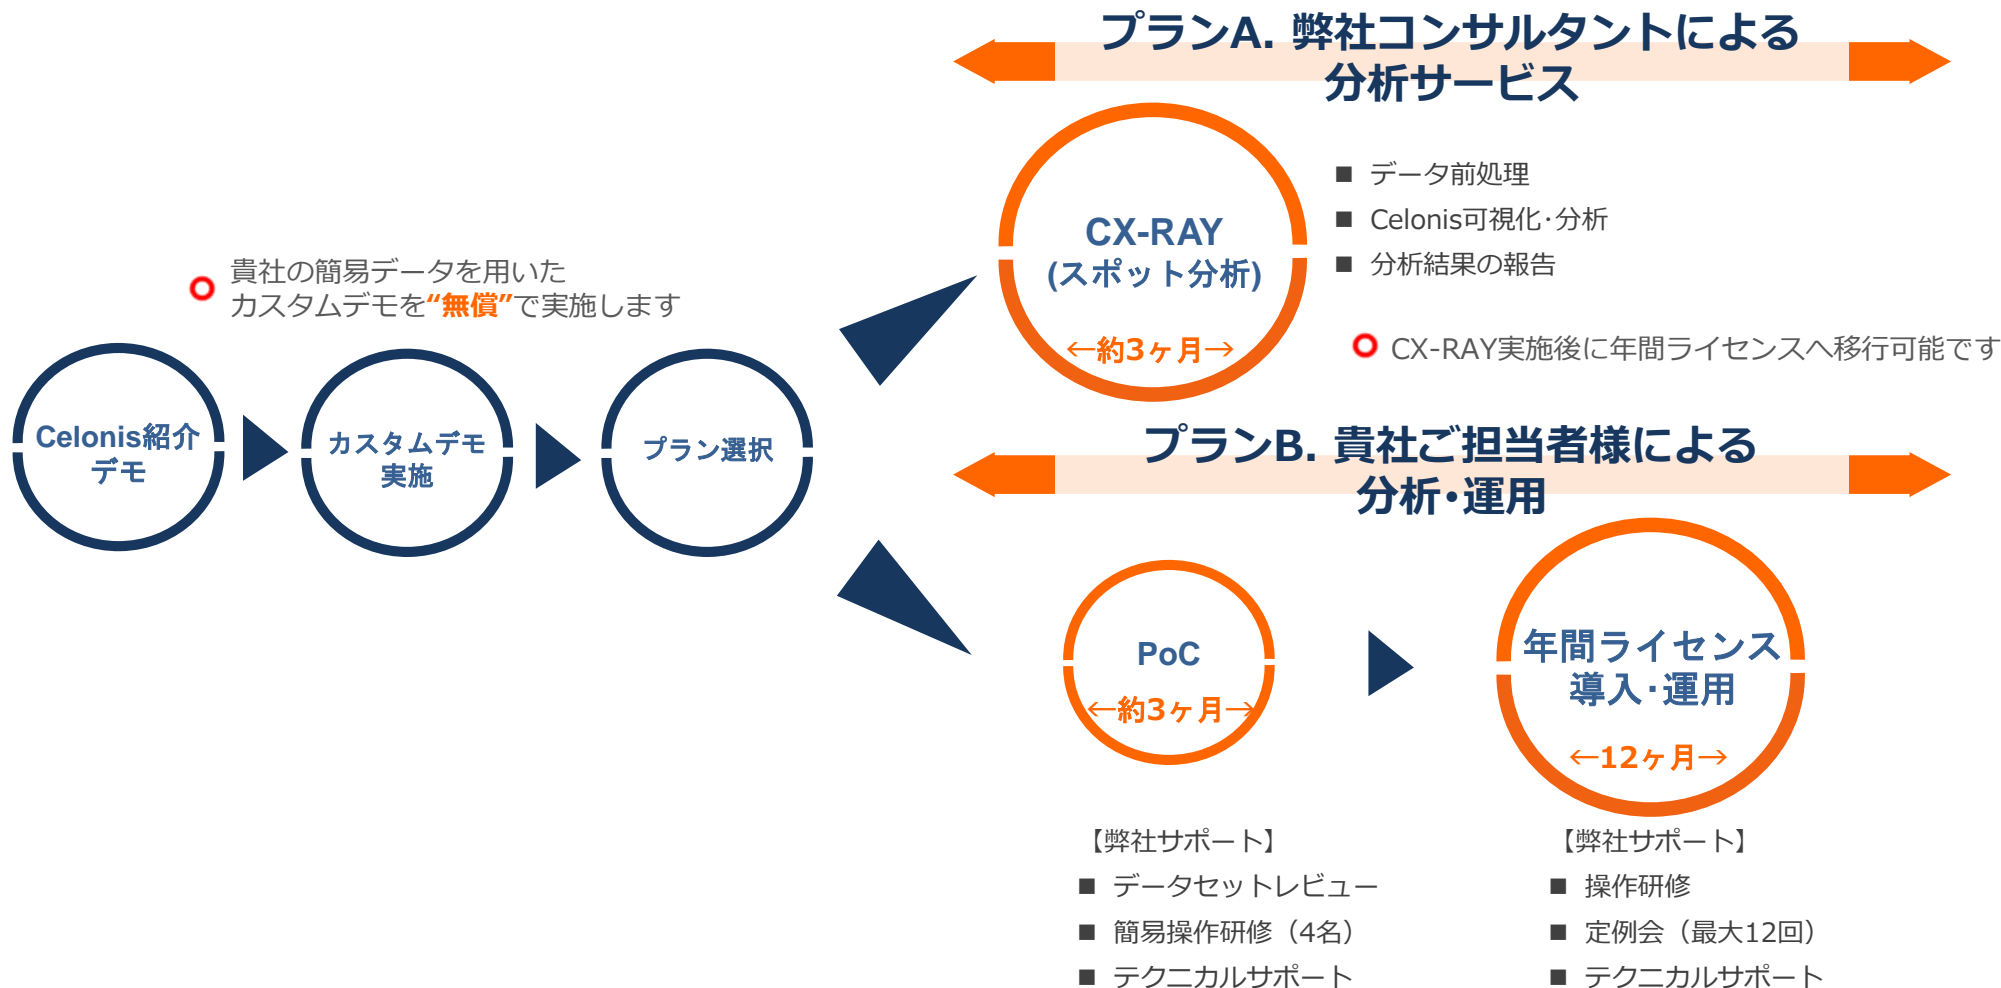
プランA. 弊社コンサルタントによる分析サービス

○ 貴社の簡易データを用いたカスタムデモを"無償"で実施します

Celonis紹介デモ

カスタムデモ実施

プラン選択

CX-RAY
(スポット分析)
←約3ヶ月→

■ データ前処理
■ Celonis可視化・分析
■ 分析結果の報告

○ CX-RAY実施後に年間ライセンスへ移行可能です

プランB. 貴社ご担当者様による分析・運用

PoC
←約3ヶ月→

年間ライセンス
導入・運用
←12ヶ月→

【弊社サポート】
■ データセットレビュー
■ 簡易操作研修（4名）
■ テクニカルサポート

【弊社サポート】
■ 操作研修
■ 定例会（最大12回）
■ テクニカルサポート